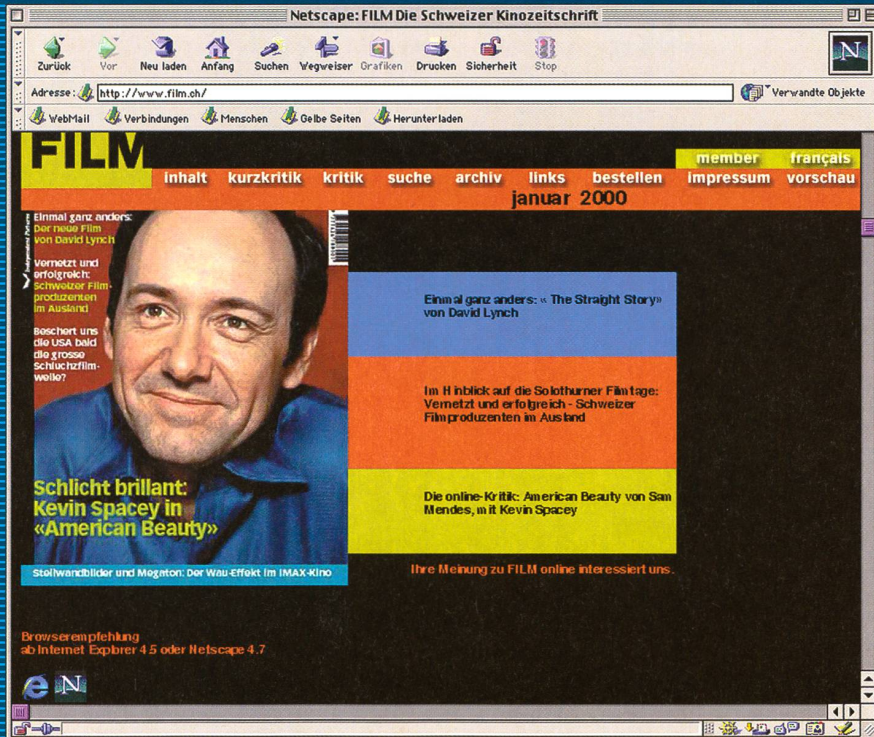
Netscape: FILM Die Schweizer Kinozeitschrift

Zurück Vor Neu laden Anfang Suchen Wegweiser Grafiken Drucken Sicherheit Stop

Adresse: http://www.film.ch/

Verwandte Objekte

WebMail Verbindungen Menschen Gelbe Seiten Herunterladen

FILM

member français

inhalt kurzkritik kritik suche archiv links bestellen impressum vorschau

januar 2000

Einmal ganz anders: Der neue Film von David Lynch

Vernetzt und erfolgreich: Schweizer Filmproduzenten im Ausland

Boschert uns die USA bald die grosse Schluchzfilmwelle?

Schlicht brillant: Kevin Spacey in «American Beauty»

Steilwandbilder und Megaton: Der Wau-Effekt im IMAX-Kino

Einmal ganz anders: « The Straight Story» von David Lynch

Im Hinblick auf die Solothurner Filmtage: Vernetzt und erfolgreich - Schweizer Filmproduzenten im Ausland

Die online-Kritik: American Beauty von Sam Mendes, mit Kevin Spacey

Ihre Meinung zu FILM online interessiert uns.

Browserempfehlung
ab Internet Explorer 4.5 oder Netscape 4.7